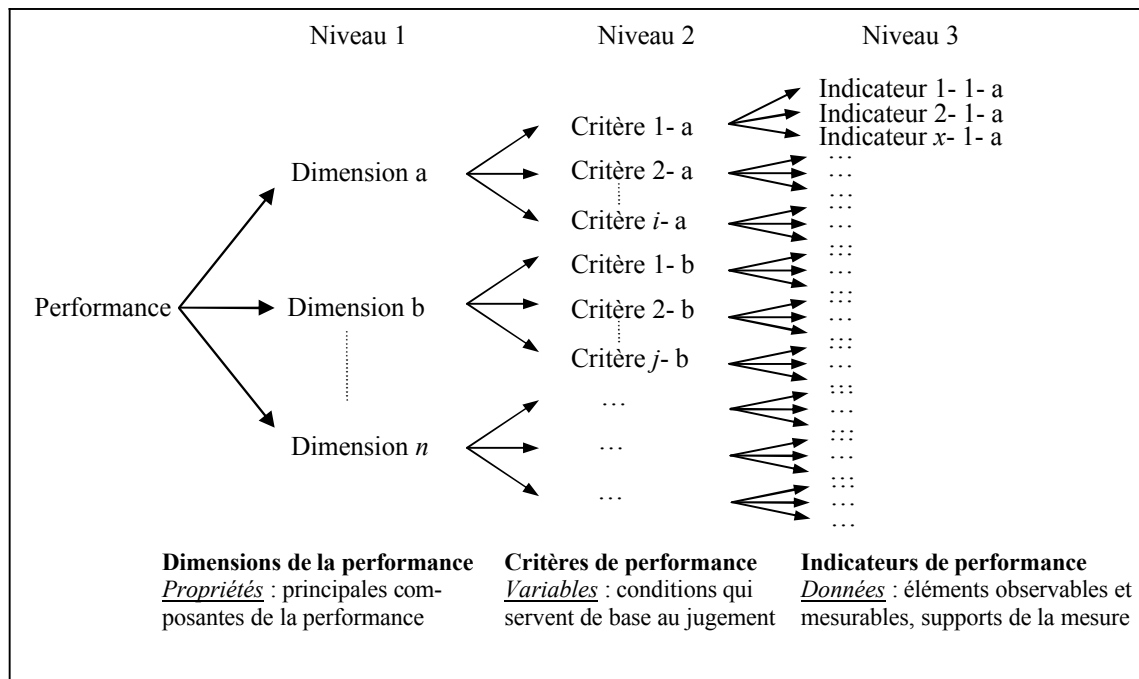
Niveau 1

Niveau 2

Niveau 3

Indicateur 1- 1- a
Indicateur 2- 1- a
Indicateur $x$- 1- a

Performance

Dimension a

Dimension b

Dimension $n$

Critère 1- a
Critère 2- a
Critère $i$- a
Critère 1- b
Critère 2- b
Critère $j$- b
…
…
…

…

**Dimensions de la performance**
*Propriétés* : principales composantes de la performance

**Critères de performance**
*Variables* : conditions qui servent de base au jugement

**Indicateurs de performance**
*Données* : éléments observables et mesurables, supports de la mesure